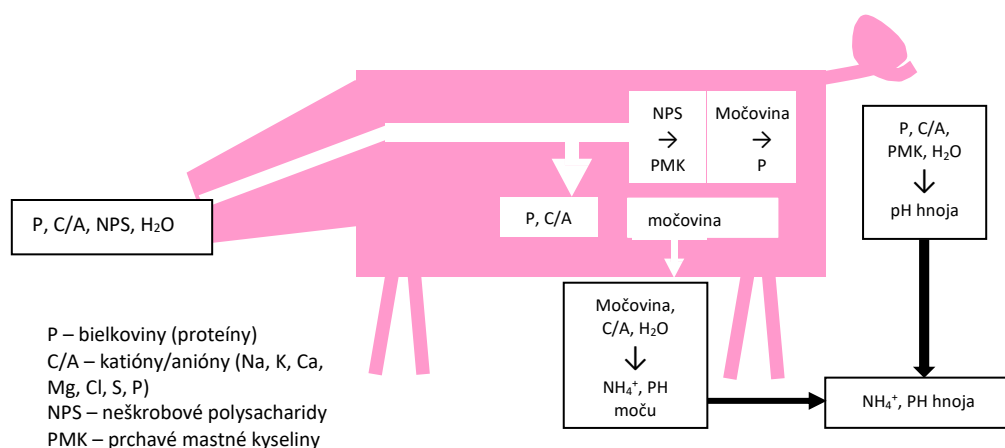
P, C/A, NPS, $H_2O$

NPS
→
PMK

Močovina
→
P

P, C/A

močovina

P, C/A, PMK, $H_2O$
↓
pH hnoja

Močovina, C/A, $H_2O$
↓
$NH_4^+$, PH moču

$NH_4^+$, PH hnoja

P – bielkoviny (proteíny)
C/A – katióny/anióny (Na, K, Ca, Mg, Cl, S, P)
NPS – neškrobové polysacharidy
PMK – prchavé mastné kyseliny